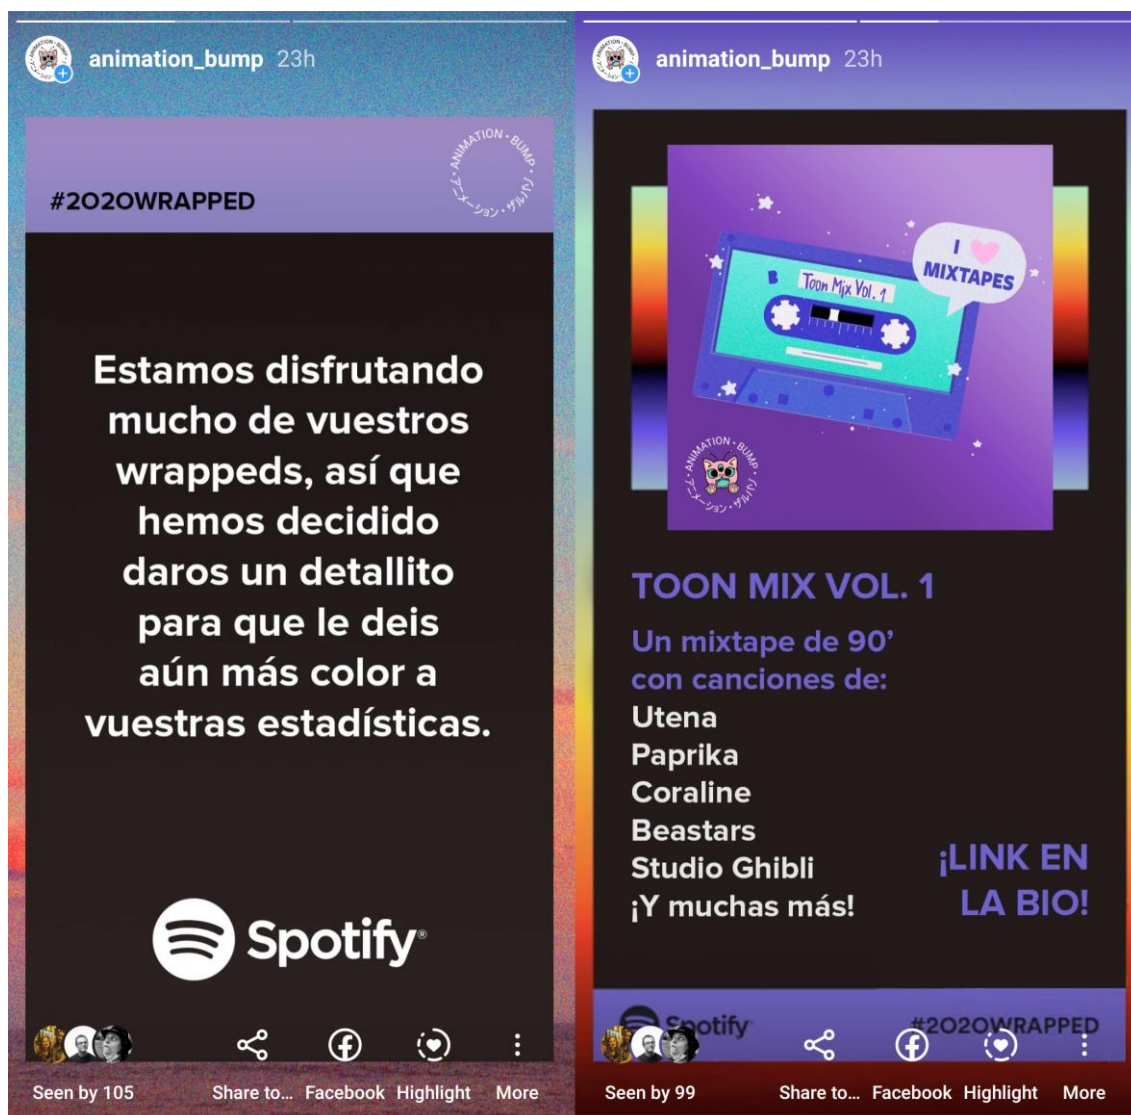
animation_bump 23h

ANIMATION · BUMP · アニメーション · ザルバン

#2020WRAPPED

Estamos disfrutando mucho de vuestros wrappeds, así que hemos decidido daros un detallito para que le deis aún más color a vuestras estadísticas.

Spotify

Seen by 105 Share to... Facebook Highlight More

animation_bump 23h

Toon Mix Vol. 1

I ❤ MIXTAPES

ANIMATION · BUMP · アニメーション · ザルバン

TOON MIX VOL. 1

Un mixtape de 90' con canciones de:
Utena
Paprika
Coraline
Beastars
Studio Ghibli
¡Y muchas más!

¡LINK EN LA BIO!

Spotify #2020WRAPPED

Seen by 99 Share to... Facebook Highlight More